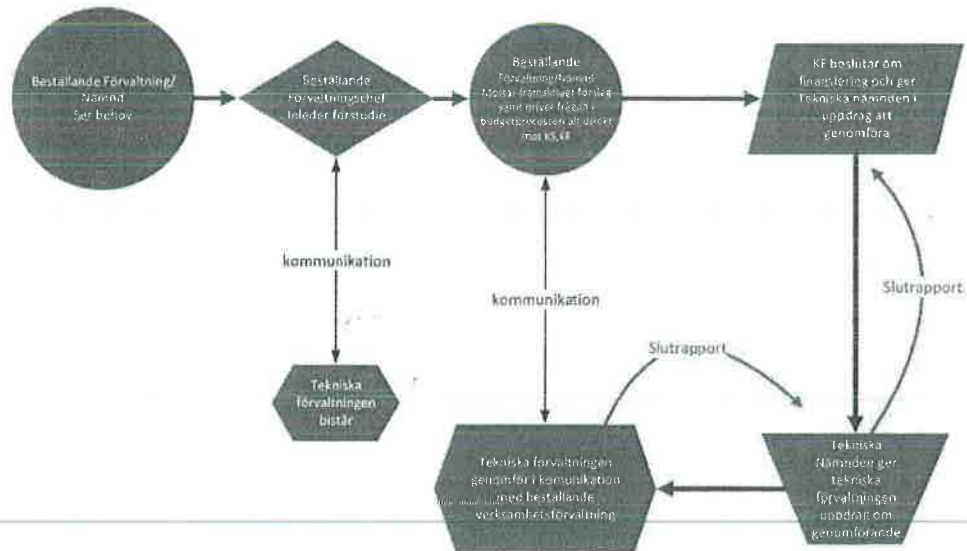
Beställande Förvaltning/ Nämnd Ser behov

Beställande Förvaltningschef Inleder förstudie

Beställande Förvaltning/Nämnd Mottar framtaget förslag samt driver frågan i budgetprocessen att direkt mot KS,KF

KF beslutar om finansiering och ger Tekniska nämnden i uppdrag att genomföra

kommunikation

kommunikation

Slutrapport

Slutrapport

Tekniska förvaltningen bistår

Tekniska förvaltningen genomför i kommunikation med beställande verksamhetsförvaltning

Tekniska Nämnden ger tekniska förvaltningen uppdrag om genomförande